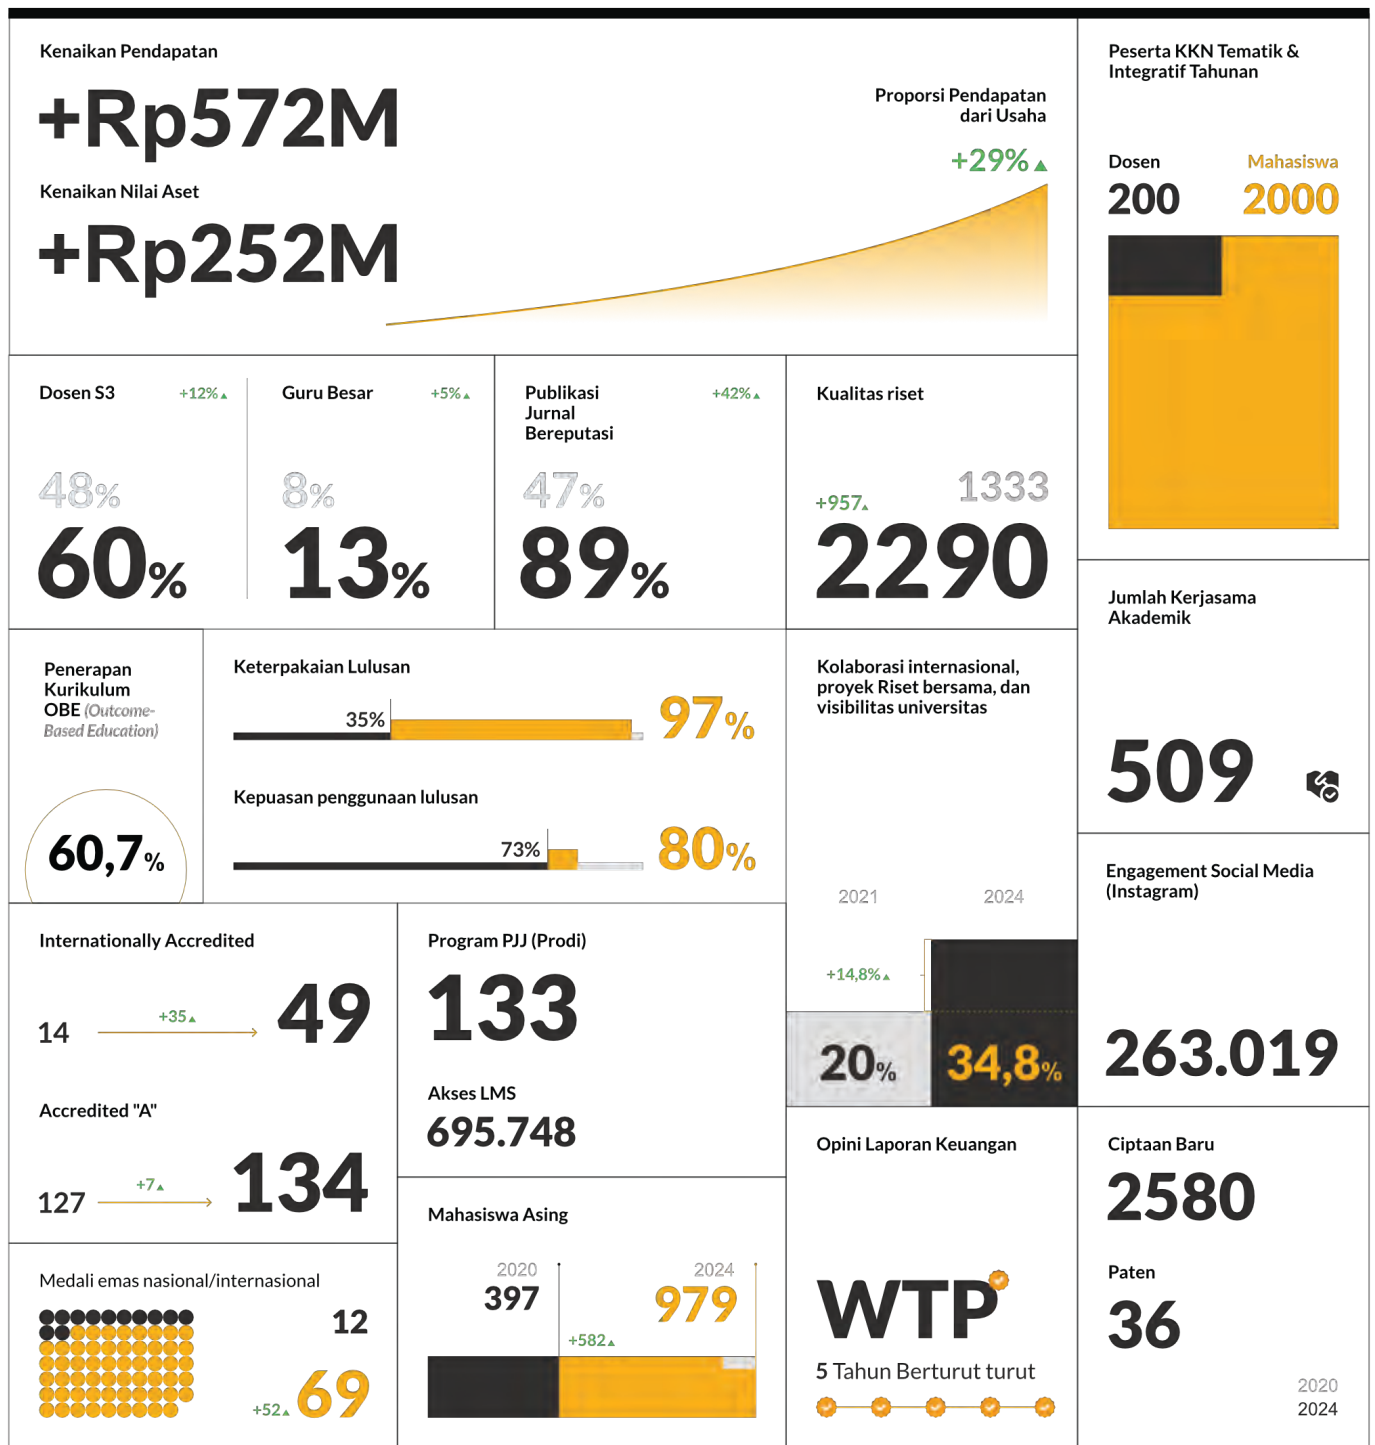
Kenaikan Pendapatan
+Rp572M
Kenaikan Nilai Aset
+Rp252M

Proporsi Pendapatan dari Usaha
+29%

Peserta KKN Tematik & Integratif Tahunan
Dosen
200
Mahasiswa
2000

Dosen S3
+12%
48%
60%

Guru Besar
+5%
8%
13%

Publikasi Jurnal Bereputasi
+42%
47%
89%

Kualitas riset
+957
1333
2290

Jumlah Kerjasama Akademik
509

Penerapan Kurikulum OBE (Outcome-Based Education)
60,7%

Keterpakaian Lulusan
35%
97%

Kepuasan penggunaan lulusan
73%
80%

Kolaborasi internasional, proyek Riset bersama, dan visibilitas universitas
2021
2024
+14,8%
20%
34,8%

Engagement Social Media (Instagram)
263.019

Internationally Accredited
14
+35
49

Accredited "A"
127
+7
134

Program PJJ (Prodi)
133

Akses LMS
695.748

Opini Laporan Keuangan
WTP
5 Tahun Berturut turut

Ciptaan Baru
2580

Paten
36
2020
2024

Medali emas nasional/internasional
12
+52
69

Mahasiswa Asing
2020
397
2024
979
+582